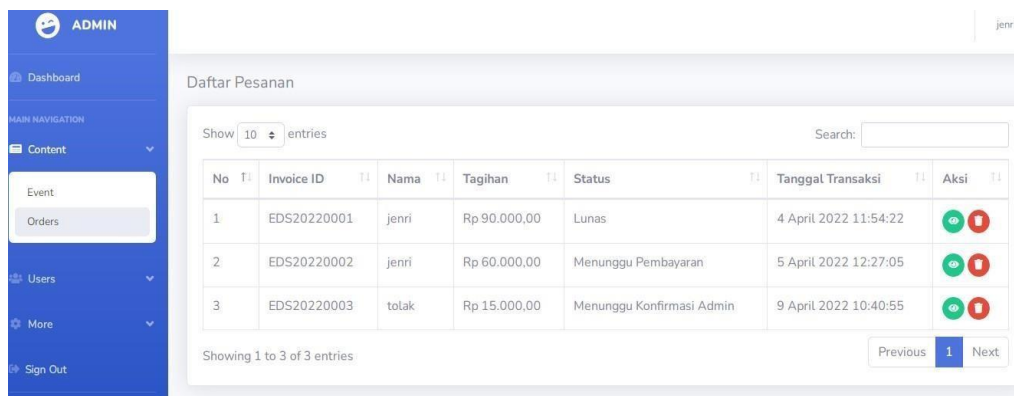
ADMIN

Dashboard

MAIN NAVIGATION

Content

Event

Orders

Users

More

Sign Out

jenr

Daftar Pesanan

Show 10 entries

Search:

| No | Invoice ID | Nama | Tagihan | Status | Tanggal Transaksi | Aksi |
|---|---|---|---|---|---|---|
| 1 | EDS20220001 | jenri | Rp 90.000,00 | Lunas | 4 April 2022 11:54:22 | |
| 2 | EDS20220002 | jenri | Rp 60.000,00 | Menunggu Pembayaran | 5 April 2022 12:27:05 | |
| 3 | EDS20220003 | tolak | Rp 15.000,00 | Menunggu Konfirmasi Admin | 9 April 2022 10:40:55 | |

Showing 1 to 3 of 3 entries

Previous 1 Next